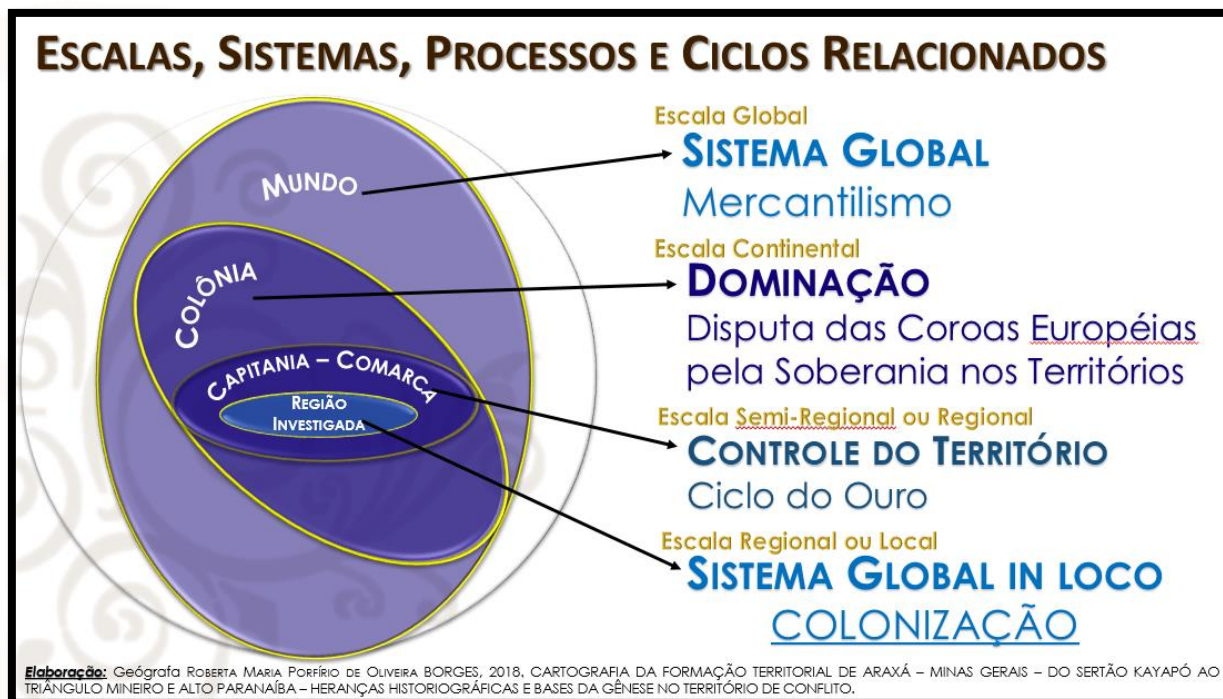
ESCALAS, SISTEMAS, PROCESSOS E CICLOS RELACIONADOS

MUNDO

COLÔNIA

CAPITANIA – COMARCA

REGIÃO INVESTIGADA

Escala Global
SISTEMA GLOBAL
Mercantilismo

Escala Continental
DOMINAÇÃO
Disputa das Coroas Européias pela Soberania nos Territórios

Escala Semi-Regional ou Regional
CONTROLE DO TERRITÓRIO
Ciclo do Ouro

Escala Regional ou Local
SISTEMA GLOBAL IN LOCO
COLONIZAÇÃO

Elaboração: Geógrafa ROBERTA MARIA PORFÍRIO DE OLIVEIRA BORGES, 2018. CARTOGRAFIA DA FORMAÇÃO TERRITORIAL DE ARAXÁ – MINAS GERAIS – DO SERTÃO KAYAPÓ AO TRIÂNGULO MINEIRO E ALTO PARANAÍBA – HERANÇAS HISTORIOGRÁFICAS E BASES DA GÊNESE NO TERRITÓRIO DE CONFLITO.